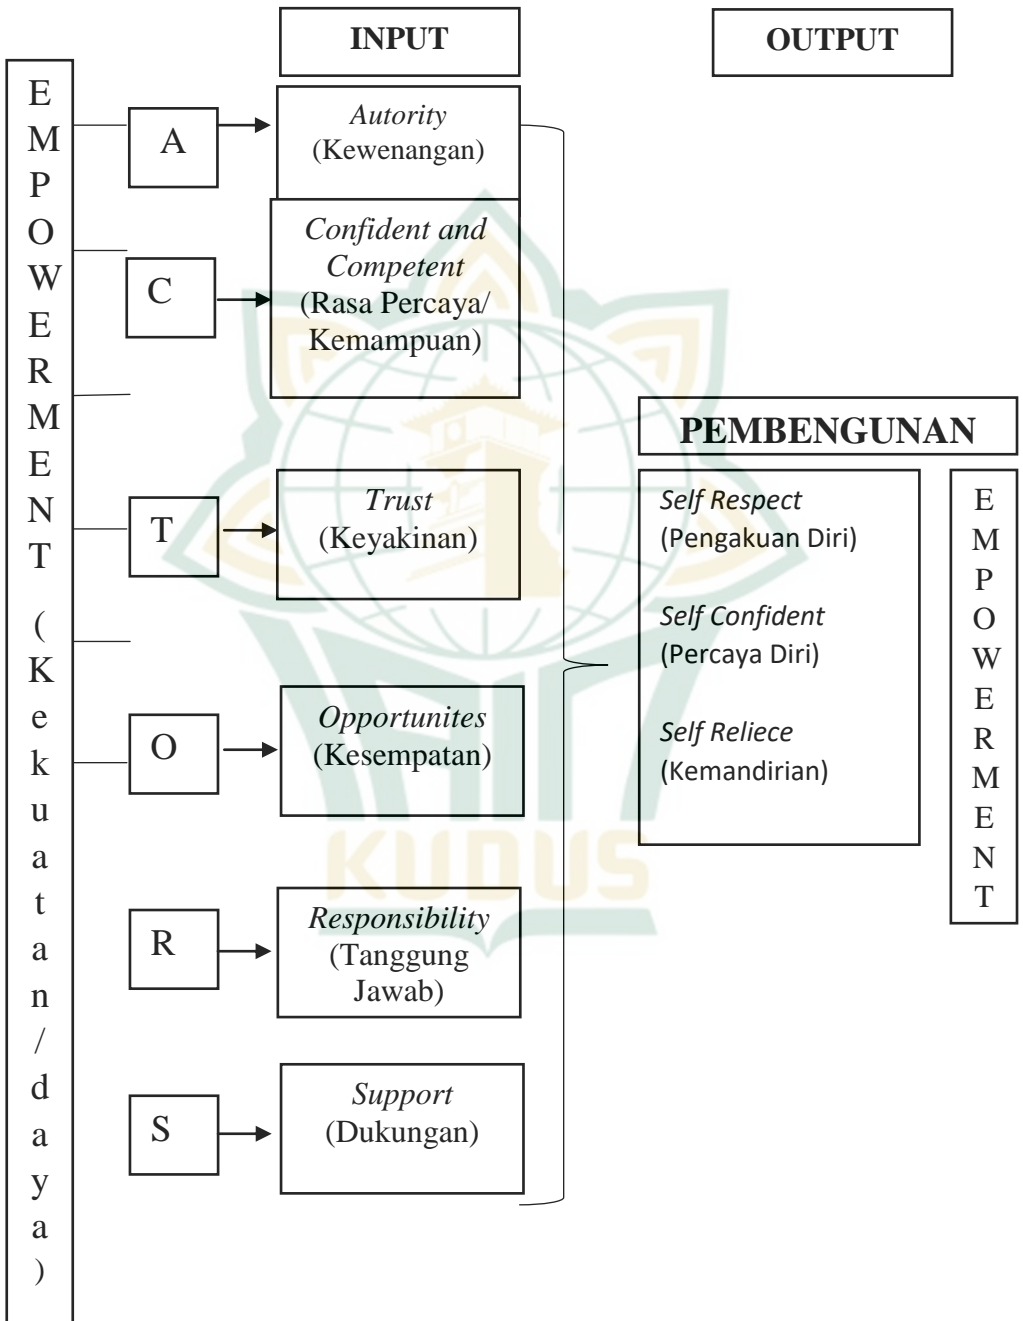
INPUT

OUTPUT

EMPOWERMENT (Kekuatan/daya)

A

*Autority* (Kewenangan)

C

*Confident and Competent* (Rasa Percaya/ Kemampuan)

T

*Trust* (Keyakinan)

O

*Opportunites* (Kesempatan)

R

*Responsibility* (Tanggung Jawab)

S

*Support* (Dukungan)

PEMBENGUNAN

*Self Respect* (Pengakuan Diri)

*Self Confident* (Percaya Diri)

*Self Reliece* (Kemandirian)

EMPOWERMENT

KUDUS